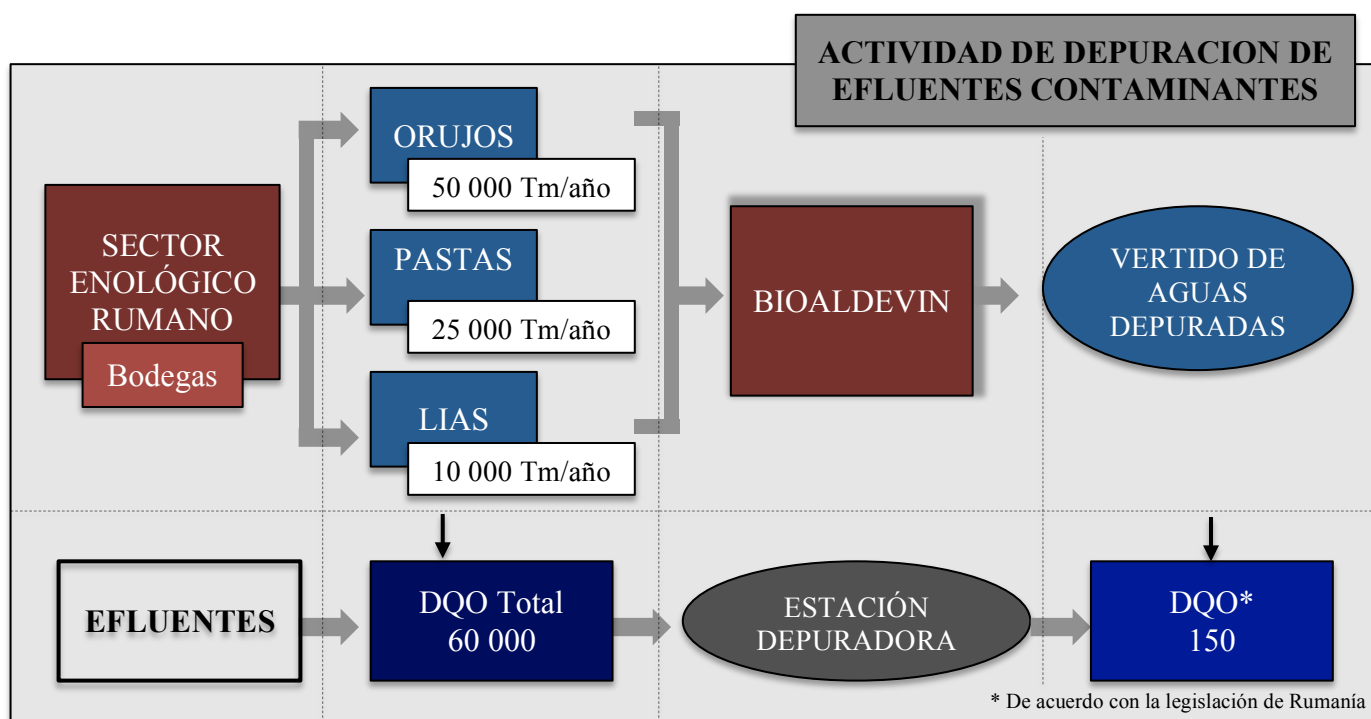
ACTIVIDAD DE DEPURACION DE EFLUENTES CONTAMINANTES

SECTOR ENOLÓGICO RUMANO

Bodegas

ORUJOS

50 000 Tm/año

PASTAS

25 000 Tm/año

LIAS

10 000 Tm/año

BIOALDEVIN

VERTIDO DE AGUAS DEPURADAS

EFLUENTES

DQO Total 60 000

ESTACIÓN DEPURADORA

DQO* 150

* De acuerdo con la legislación de Rumanía